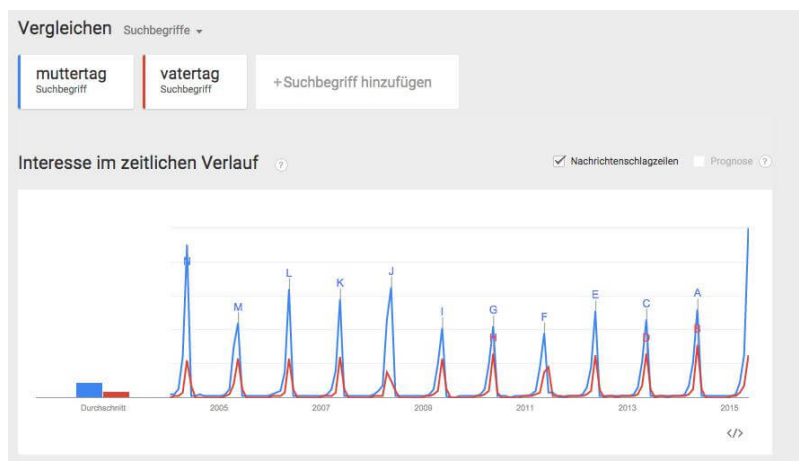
Vergleichen Suchbegriffe ▾

muttertag
Suchbegriff

vatertag
Suchbegriff

+Suchbegriff hinzufügen

Interesse im zeitlichen Verlauf ?

Nachrichtenschlagzeilen

Prognose ?

N M L K J I G H F E C D A B

Durchschnitt

2005 2007 2009 2011 2013 2015

</>